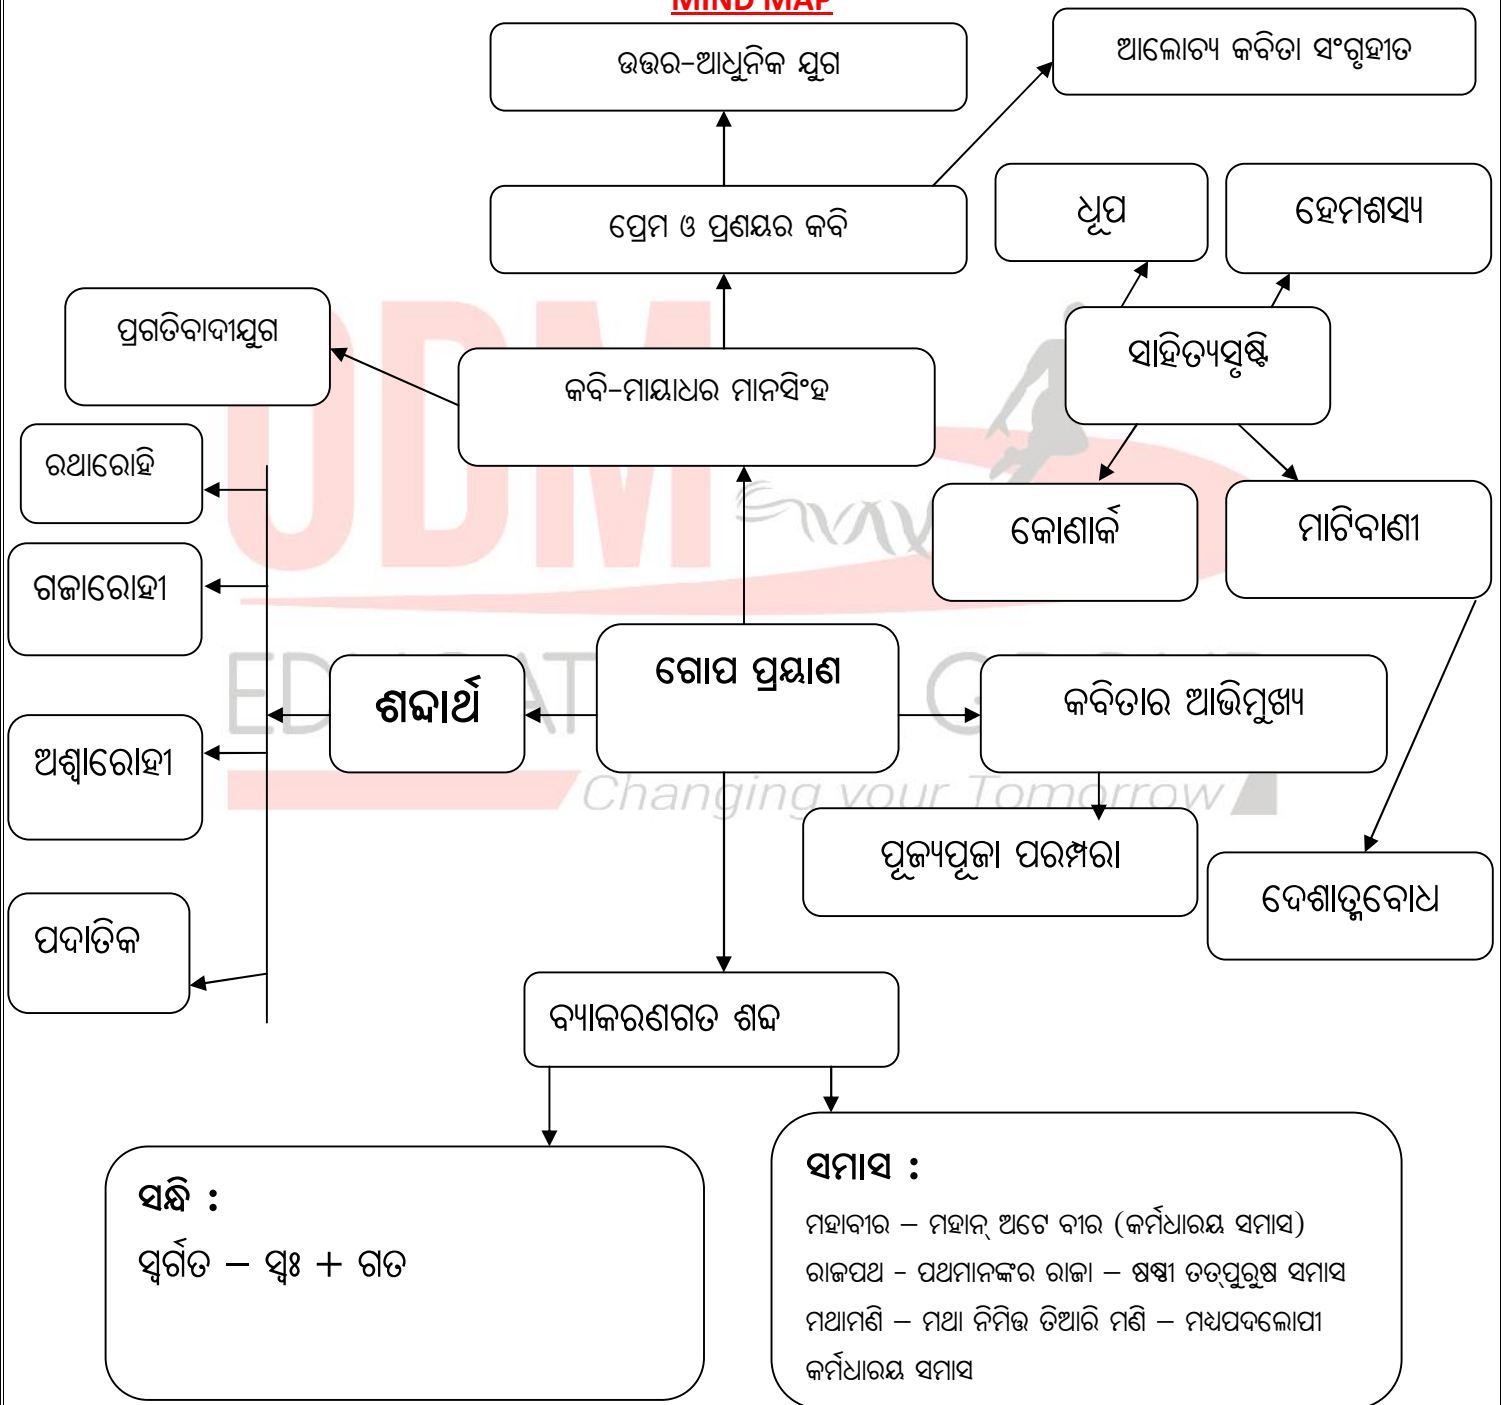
MIND MAP

ଉତ୍ତର-ଆଧୁନିକ ଯୁଗ

ଆଲୋଚ୍ୟ କବିତା ସଂଗୃହୀତ

ପ୍ରେମ ଓ ପ୍ରଣୟର କବି

ଧୂପ

ହେମଶସ୍ୟ

ପ୍ରଗତିବାଦୀଯୁଗ

କବି-ମାୟାଧର ମାନସିଂହ

ସାହିତ୍ୟସୃଷ୍ଟି

ରଥାରୋହି

କୋଣାର୍କ

ମାଟିବାଣୀ

ଗଜାରୋହୀ

ଶବ୍ଦାର୍ଥ

ଗୋପ ପ୍ରୟାଣ

କବିତାର ଆଭିମୁଖ୍ୟ

ଅଶ୍ୱାରୋହୀ

ପୂଜ୍ୟପୂଜା ପରମ୍ପରା

ଦେଶାତ୍ମବୋଧ

ପଦାତିକ

ବ୍ୟାକରଣଗତ ଶବ୍ଦ

ସନ୍ଧି :
ସ୍ୱର୍ଗତ – ସ୍ୱଃ + ଗତ

ସମାସ :
ମହାବୀର – ମହାନ୍ ଅଟେ ବୀର (କର୍ମଧାରୟ ସମାସ)
ରାଜପଥ - ପଥମାନଙ୍କର ରାଜା – ଷଷ୍ଠୀ ତତ୍ପୁରୁଷ ସମାସ
ମଥାମଣି – ମଥା ନିମିତ୍ତ ତିଆରି ମଣି – ମଧ୍ୟପଦଲୋପୀ କର୍ମଧାରୟ ସମାସ

ODM EDUCATIONAL GROUP
Changing your Tomorrow